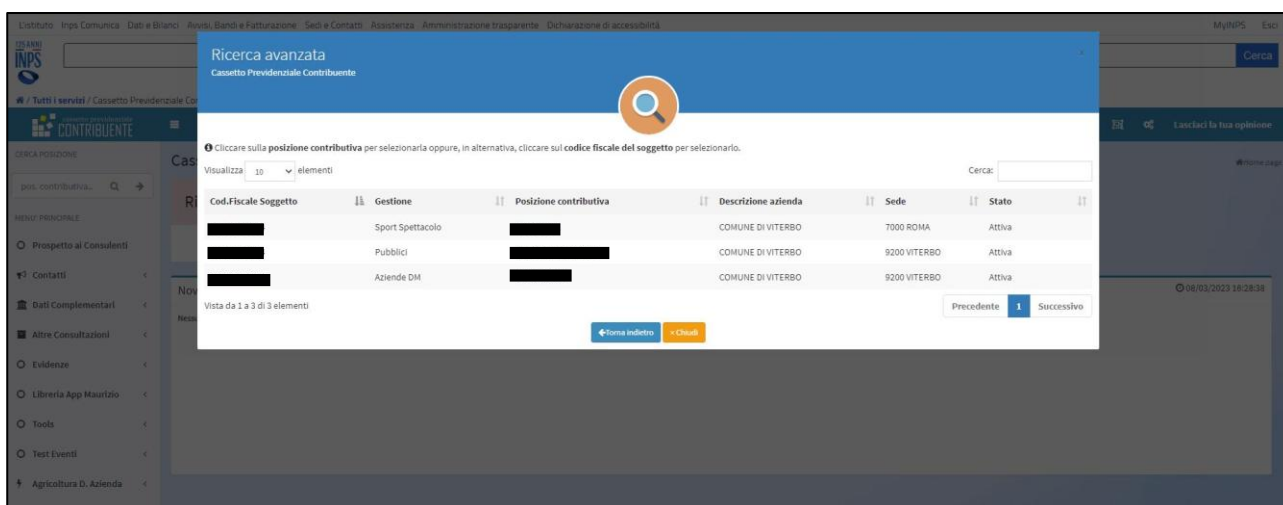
L'Istituto Inps Comunica Dati e Bilanci Avvisi, Bandi e Fatturazione Sedi e Contatti Assistenza Amministrazione trasparente Dichiarazione di accessibilità MyINPS Esci

INPS

Cerca

/ Tutti i servizi / Cassetto Previdenziale Co

CONTRIBUENTE

Lasciaci la tua opinione

CERCA POSIZIONE

pos. contributiva...

MENU PRINCIPALE

Prospetto ai Consulenti

Contatti

Dati Complementari

Altre Consultazioni

Evidenze

Libreria App Maurizio

Tools

Test Eventi

Agricoltura D. Azienda

Cas

Home page

Ri

Nov

Nes

08/03/2023 16:28:38

Ricerca avanzata
Cassetto Previdenziale Contribuente

Cliccare sulla **posizione contributiva** per selezionarla oppure, in alternativa, cliccare sul **codice fiscale del soggetto** per selezionarlo.

Visualizza 10 elementi

Cerca:

| Cod.Fiscale Soggetto | Gestione | Posizione contributiva | Descrizione azienda | Sede | Stato |
|---|---|---|---|---|---|
| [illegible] | Sport Spettacolo | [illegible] | COMUNE DI VITERBO | 7000 ROMA | Attiva |
| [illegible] | Pubblici | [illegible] | COMUNE DI VITERBO | 9200 VITERBO | Attiva |
| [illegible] | Aziende DM | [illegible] | COMUNE DI VITERBO | 9200 VITERBO | Attiva |

Vista da 1 a 3 di 3 elementi

Precedente 1 Successivo

Torna indietro × Chiudi